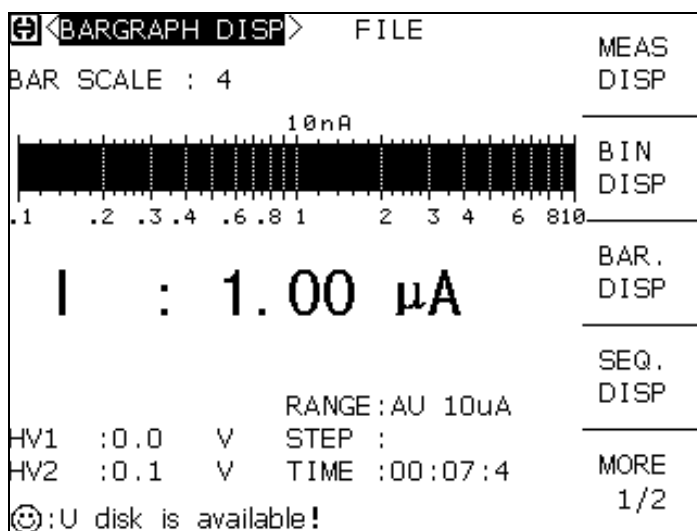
<BARGRAPH DISP> FILE

BAR SCALE : 4

10nA

.1 .2 .3 .4 .6 .8 1 2 3 4 6 8 10

I : 1.00 µA

RANGE:AU 10uA

HV1 :0.0 V STEP :

HV2 :0.1 V TIME :00:07:4

:U disk is available!

MEAS DISP

BIN DISP

BAR. DISP

SEQ. DISP

MORE 1/2